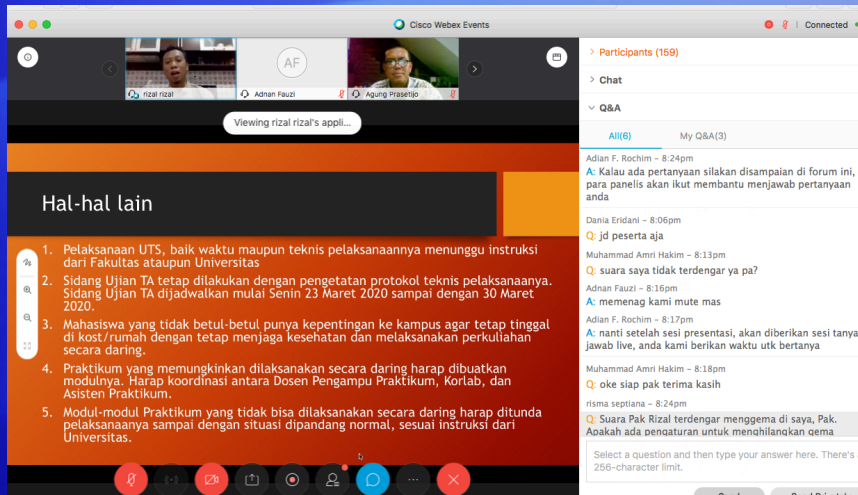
Cisco Webex Events

Connected

rizal rizal

AF

Adnan Fauzi

Agung Prasetijo

Viewing rizal rizal's appli...

Hal-hal lain

1. Pelaksanaan UTS, baik waktu maupun teknis pelaksanaannya menunggu instruksi dari Fakultas ataupun Universitas
2. Sidang Ujian TA tetap dilakukan dengan pengetatan protokol teknis pelaksanaanya. Sidang Ujian TA dijadwalkan mulai Senin 23 Maret 2020 sampai dengan 30 Maret 2020.
3. Mahasiswa yang tidak betul-betul punya kepentingan ke kampus agar tetap tinggal di kost/rumah dengan tetap menjaga kesehatan dan melaksanakan perkuliahan secara daring.
4. Praktikum yang memungkinkan dilaksanakan secara daring harap dibuatkan modulnya. Harap koordinasi antara Dosen Pengampu Praktikum, Korlab, dan Asisten Praktikum.
5. Modul-modul Praktikum yang tidak bisa dilaksanakan secara daring harap ditunda pelaksanaanya sampai dengan situasi dipandang normal, sesuai instruksi dari Universitas.

Participants (159)

Chat

Q&A

All(6)

My Q&A(3)

Adian F. Rochim - 8:24pm
A: Kalau ada pertanyaan silakan disampaian di forum ini, para panelis akan ikut membantu menjawab pertanyaan anda

Dania Eridani - 8:06pm
Q: jd peserta aja

Muhammad Amri Hakim - 8:13pm
Q: suara saya tidak terdengar ya pa?

Adnan Fauzi - 8:16pm
A: memenag kami mute mas

Adian F. Rochim - 8:17pm
A: nanti setelah sesi presentasi, akan diberikan sesi tanya jawab live, anda kami berikan waktu utk bertanya

Muhammad Amri Hakim - 8:18pm
Q: oke siap pak terima kasih

risma septiana - 8:24pm
Q: Suara Pak Rizal terdengar menggema di saya, Pak. Apakah ada pengaturan untuk menghilangkan gema

Select a question and then type your answer here. There's a 256-character limit.